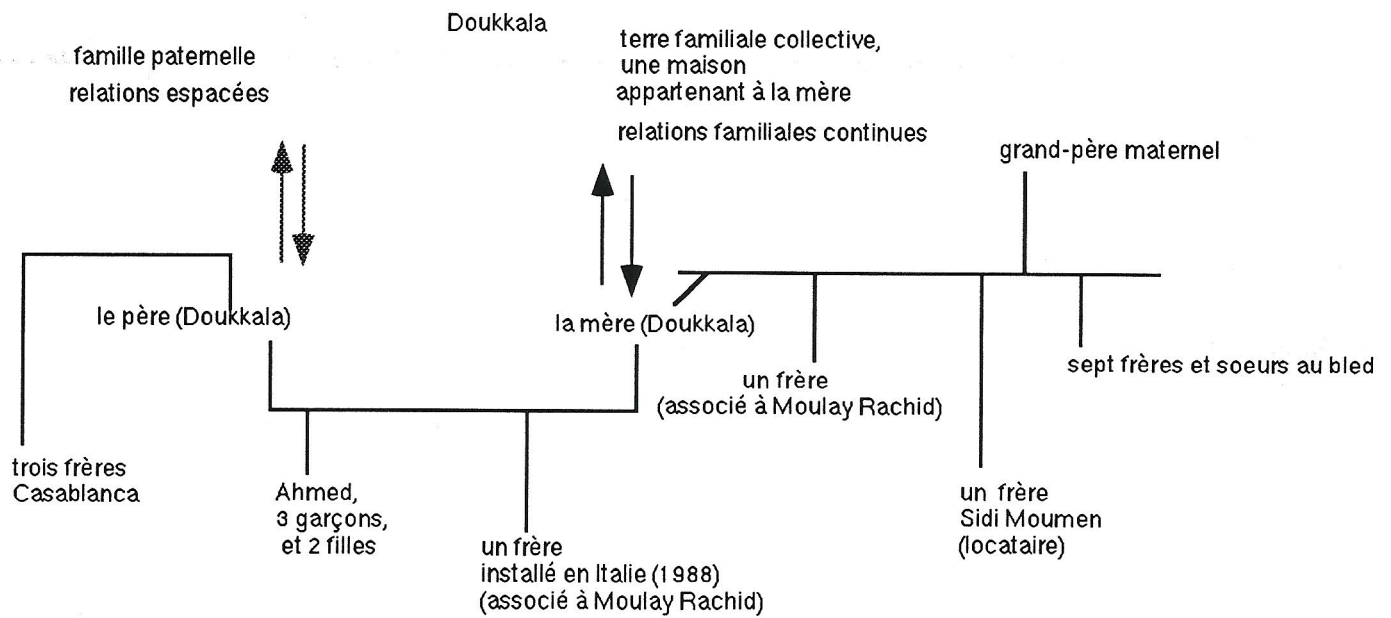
Doukkala

famille paternelle
relations espacées

terre familiale collective,
une maison
appartenant à la mère
relations familiales continues

grand-père maternel

le père (Doukkala)

la mère (Doukkala)

un frère
(associé à Moulay Rachid)

sept frères et soeurs au bled

trois frères
Casablanca

Ahmed,
3 garçons,
et 2 filles

un frère
installé en Italie (1988)
(associé à Moulay Rachid)

un frère
Sidi Moumen
(locataire)